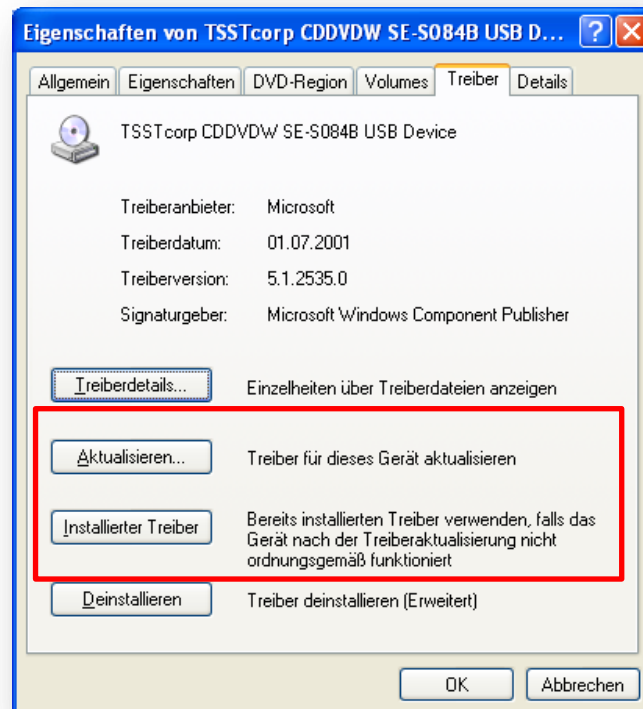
Eigenschaften von TSSTcorp CDDVDW SE-S084B USB D...

Allgemein | Eigenschaften | DVD-Region | Volumes | Treiber | Details

TSSTcorp CDDVDW SE-S084B USB Device

Treiberanbieter: Microsoft
Treiberdatum: 01.07.2001
Treiberversion: 5.1.2535.0
Signaturgeber: Microsoft Windows Component Publisher

Treiberdetails... Einzelheiten über Treiberdateien anzeigen

Aktualisieren... Treiber für dieses Gerät aktualisieren

Installierter Treiber Bereits installierten Treiber verwenden, falls das Gerät nach der Treiberaktualisierung nicht ordnungsgemäß funktioniert

Deinstallieren Treiber deinstallieren (Erweitert)

OK Abbrechen